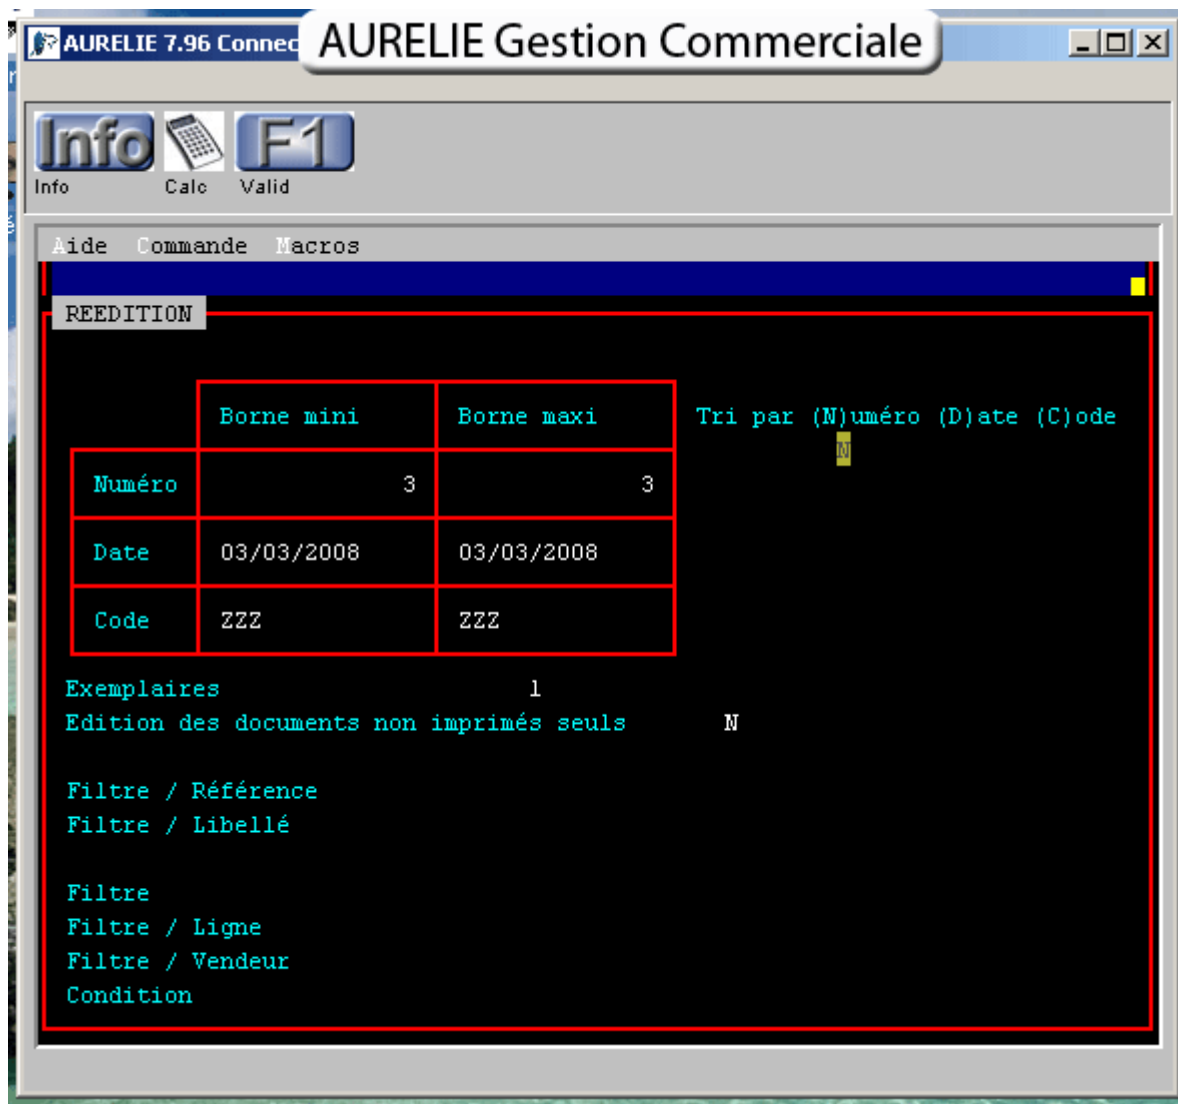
AURELIE 7.96 Connec AURELIE Gestion Commerciale

Info Calc Valid

Info Calc Valid

Aide Commande Macros

REEDITION

|  | Borne mini | Borne maxi |
|---|---|---|
| Numéro | 3 | 3 |
| Date | 03/03/2008 | 03/03/2008 |
| Code | ZZZ | ZZZ |

Tri par (N)uméro (D)ate (C)ode
N

Exemplaires 1
Edition des documents non imprimés seuls N

Filtre / Référence
Filtre / Libellé

Filtre
Filtre / Ligne
Filtre / Vendeur
Condition